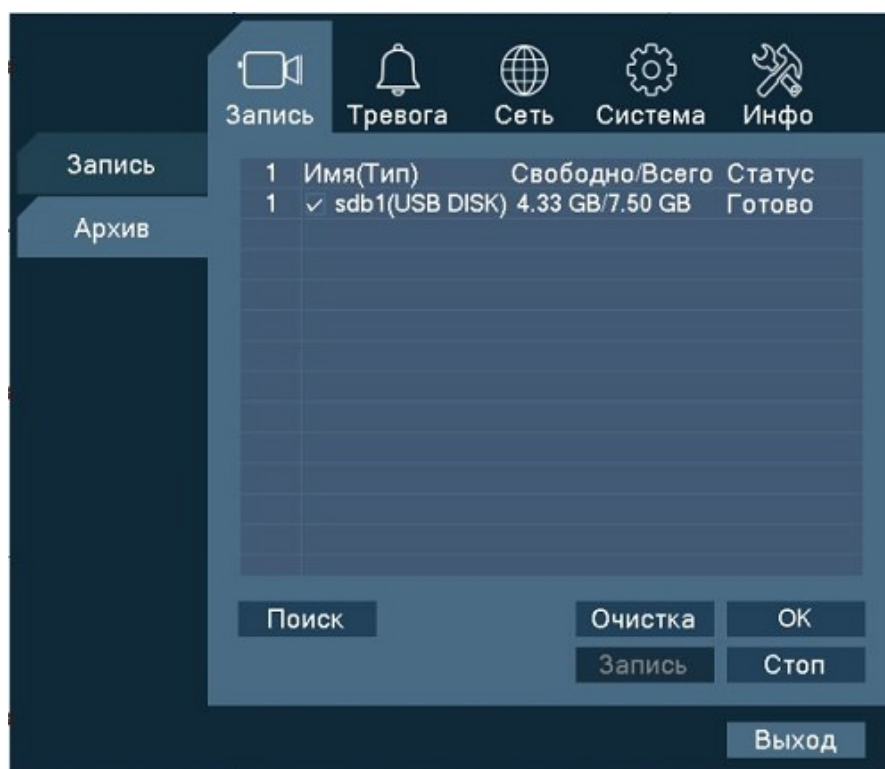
Запись Тревога Сеть Система Инфо

Запись

Архив

| 1 | Имя(Тип) | Свободно/Всего | Статус |
|---|---|---|---|
| 1 | ✓ sdb1(USB DISK) | 4.33 GB/7.50 GB | Готово |

Поиск

Очистка

OK

Запись

Стоп

Выход